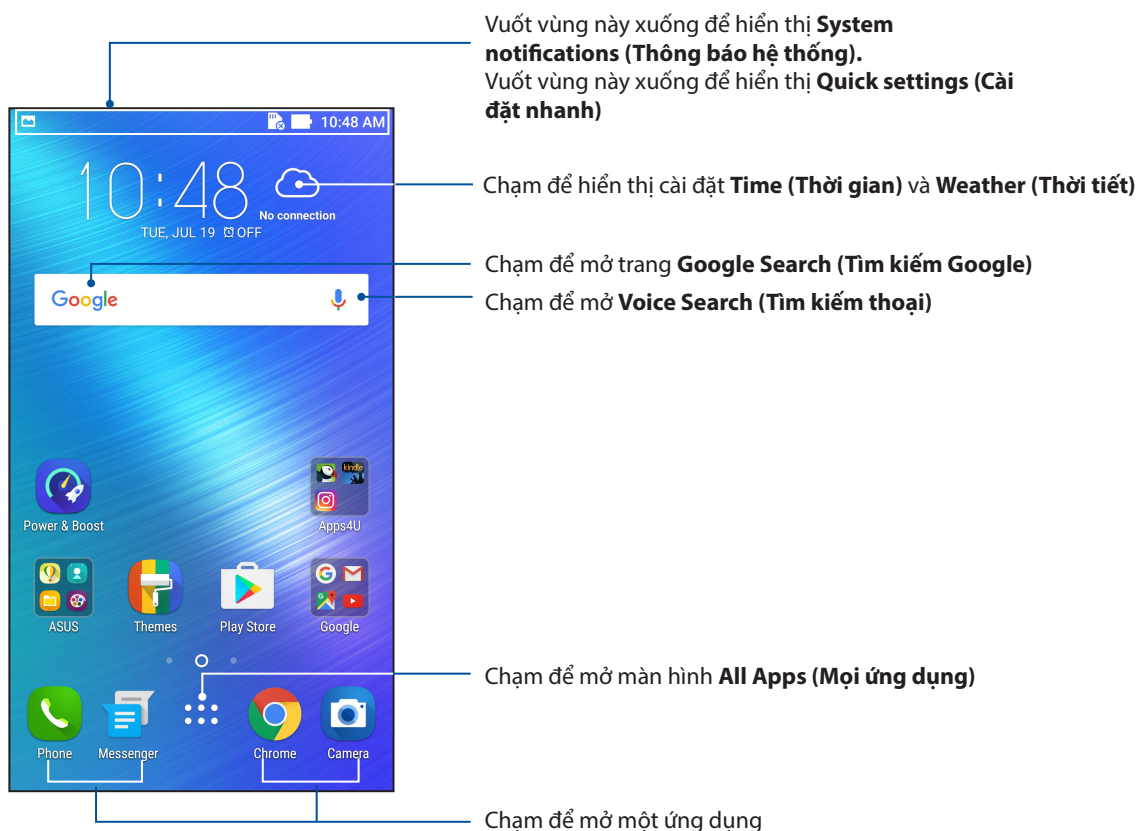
Vuốt vùng này xuống để hiển thị **System notifications (Thông báo hệ thống).**
Vuốt vùng này xuống để hiển thị **Quick settings (Cài đặt nhanh)**

10:48 AM

10:48
TUE, JUL 19 OFF
No connection

Chạm để hiển thị cài đặt **Time (Thời gian)** và **Weather (Thời tiết)**

Google

Chạm để mở trang **Google Search (Tìm kiếm Google)**

Chạm để mở **Voice Search (Tìm kiếm thoại)**

Power & Boost
kindle
Apps4U
ASUS
Themes
Play Store
Google

Chạm để mở màn hình **All Apps (Mọi ứng dụng)**

Phone
Messenger
Chrome
Camera

Chạm để mở một ứng dụng